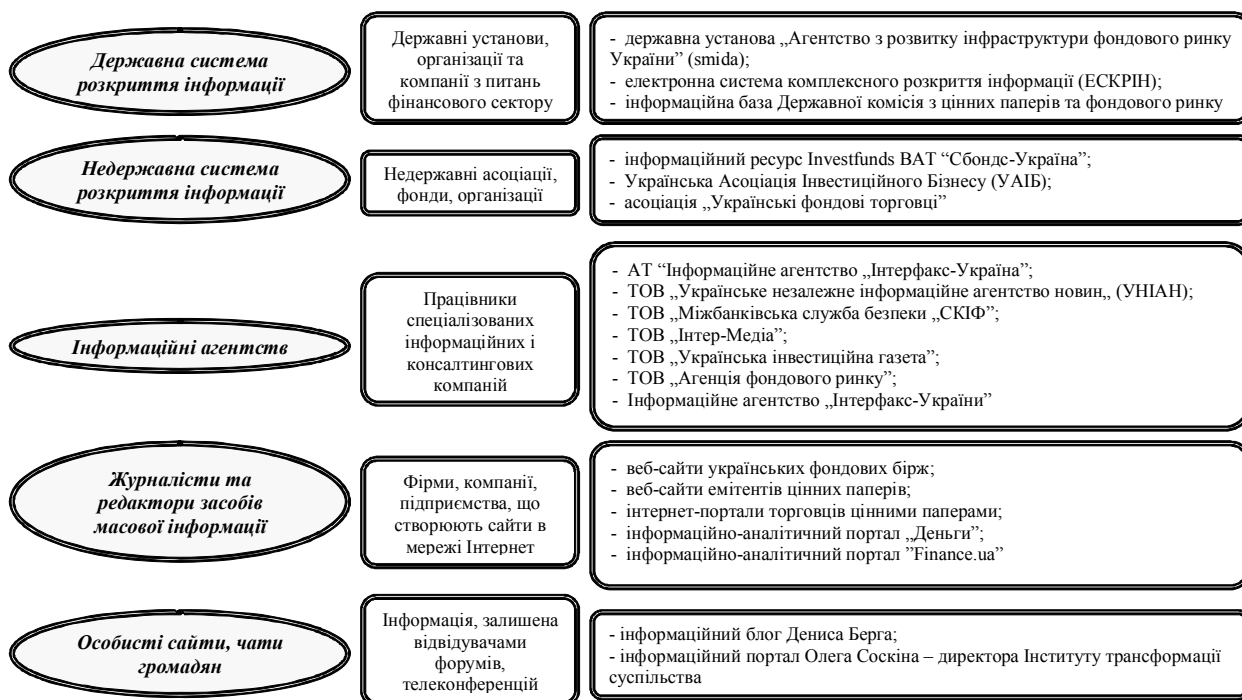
Державна система розкриття інформації

Державні установи, організації та компанії з питань фінансового сектору

- державна установа „Агентство з розвитку інфраструктури фондового ринку України" (smida);
- електронна система комплексного розкриття інформації (ЕСКРІН);
- інформаційна база Державної комісія з цінних паперів та фондового ринку

Недержавна система розкриття інформації

Недержавні асоціації, фонди, організації

- інформаційний ресурс Investfunds ВАТ "Сбондс-Україна";
- Українська Асоціація Інвестиційного Бізнесу (УАІБ);
- асоціація „Українські фондові торговці"

Інформаційні агентств

Працівники спеціалізованих інформаційних і консалтингових компаній

- АТ "Інформаційне агентство „Інтерфакс-Україна";
- ТОВ „Українське незалежне інформаційне агентство новин„ (УНІАН);
- ТОВ „Міжбанківська служба безпеки „СКІФ";
- ТОВ „Інтер-Медіа";
- ТОВ „Українська інвестиційна газета";
- ТОВ „Агенція фондового ринку";
- Інформаційне агентство „Інтерфакс-України"

Журналісти та редактори засобів масової інформації

Фірми, компанії, підприємства, що створюють сайти в мережі Інтернет

- веб-сайти українських фондових бірж;
- веб-сайти емітентів цінних паперів;
- інтернет-портали торговців цінними паперами;
- інформаційно-аналітичний портал „Деньги";
- інформаційно-аналітичний портал "Finance.ua"

Особисті сайти, чати громадян

Інформація, залишена відвідувачами форумів, телеконференцій

- інформаційний блог Дениса Берга;
- інформаційний портал Олега Соскіна – директора Інституту трансформації суспільства